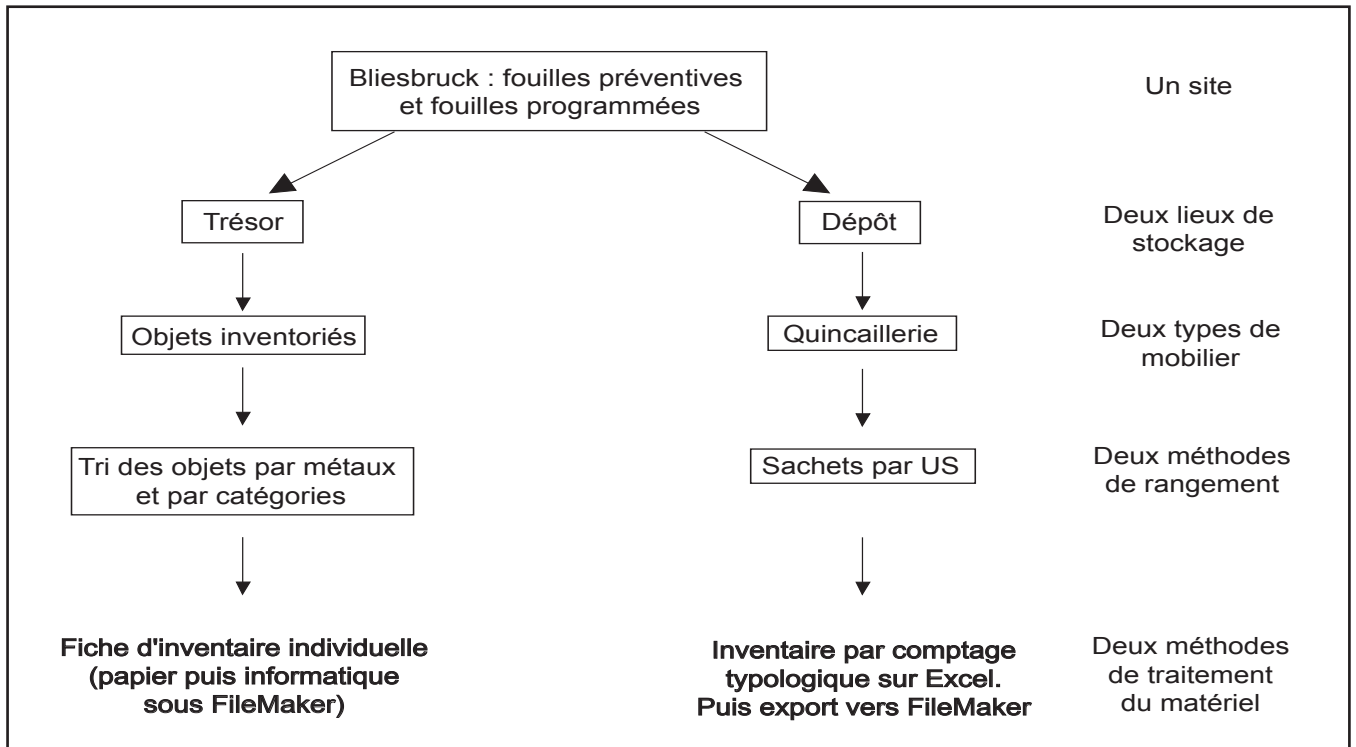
Bliesbruck : fouilles préventives et fouilles programmées

Un site

Trésor

Dépôt

Deux lieux de stockage

Objets inventoriés

Quincaillerie

Deux types de mobilier

Tri des objets par métaux et par catégories

Sachets par US

Deux méthodes de rangement

Fiche d'inventaire individuelle (papier puis informatique sous FileMaker)

Inventaire par comptage typologique sur Excel. Puis export vers FileMaker

Deux méthodes de traitement du matériel